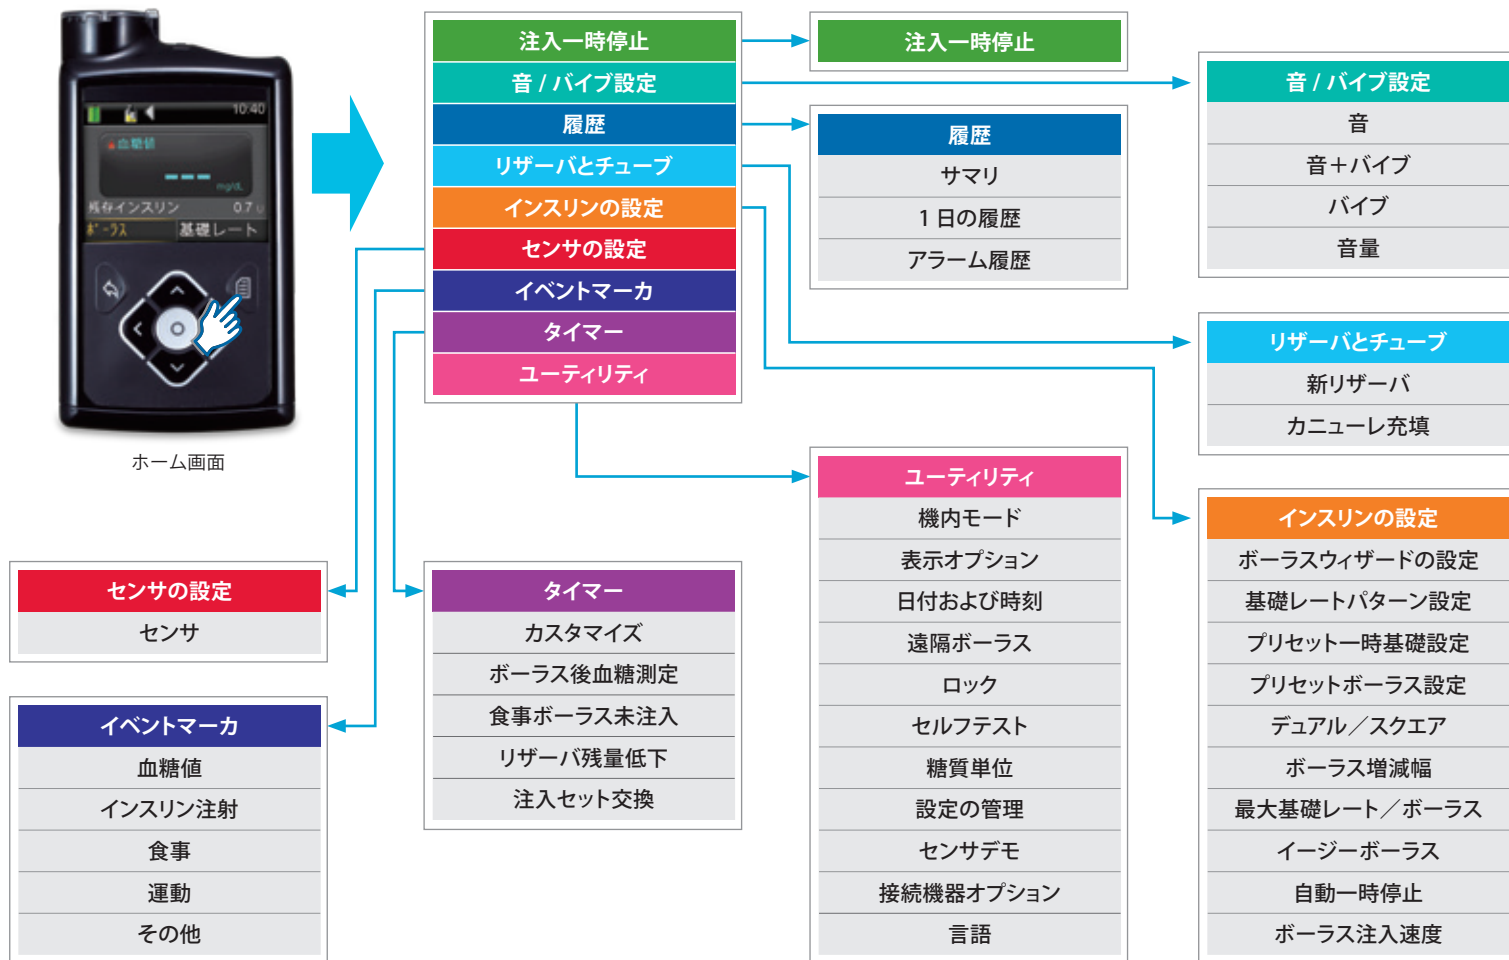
10:40
血糖値
mg/dL
残存インスリン 0.7
ボーラス 基礎レート

ホーム画面

注入一時停止
音 / バイブ設定
履歴
リザーバとチューブ
インスリンの設定
センサの設定
イベントマーカ
タイマー
ユーティリティ

注入一時停止

履歴
サマリ
1 日の履歴
アラーム履歴

音 / バイブ設定
音
音＋バイブ
バイブ
音量

リザーバとチューブ
新リザーバ
カニューレ充填

ユーティリティ
機内モード
表示オプション
日付および時刻
遠隔ボーラス
ロック
セルフテスト
糖質単位
設定の管理
センサデモ
接続機器オプション
言語

インスリンの設定
ボーラスウィザードの設定
基礎レートパターン設定
プリセット一時基礎設定
プリセットボーラス設定
デュアル／スクエア
ボーラス増減幅
最大基礎レート／ボーラス
イージーボーラス
自動一時停止
ボーラス注入速度

センサの設定
センサ

タイマー
カスタマイズ
ボーラス後血糖測定
食事ボーラス未注入
リザーバ残量低下
注入セット交換

イベントマーカ
血糖値
インスリン注射
食事
運動
その他